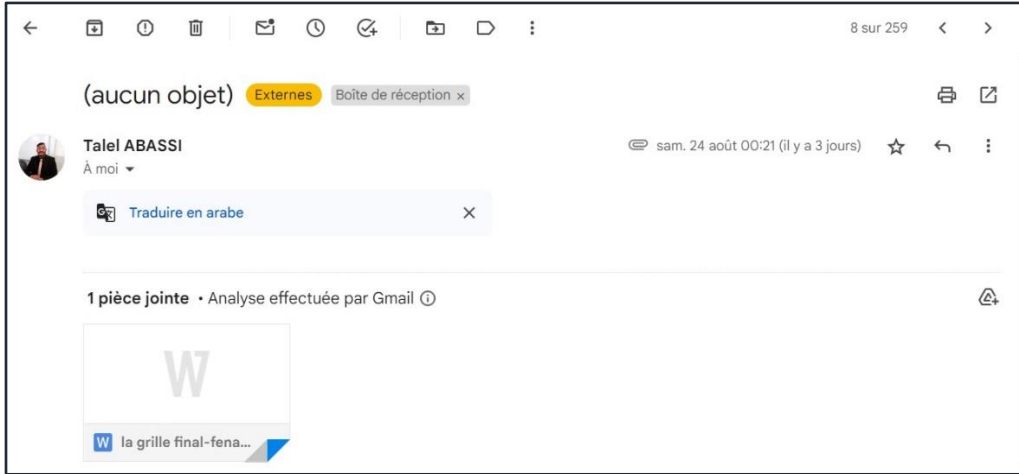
8 sur 259

(aucun objet) Externes Boîte de réception ×

Talel ABASSI
À moi

sam. 24 août 00:21 (il y a 3 jours)

Traduire en arabe

1 pièce jointe • Analyse effectuée par Gmail ⓘ

W

W la grille final-fena...